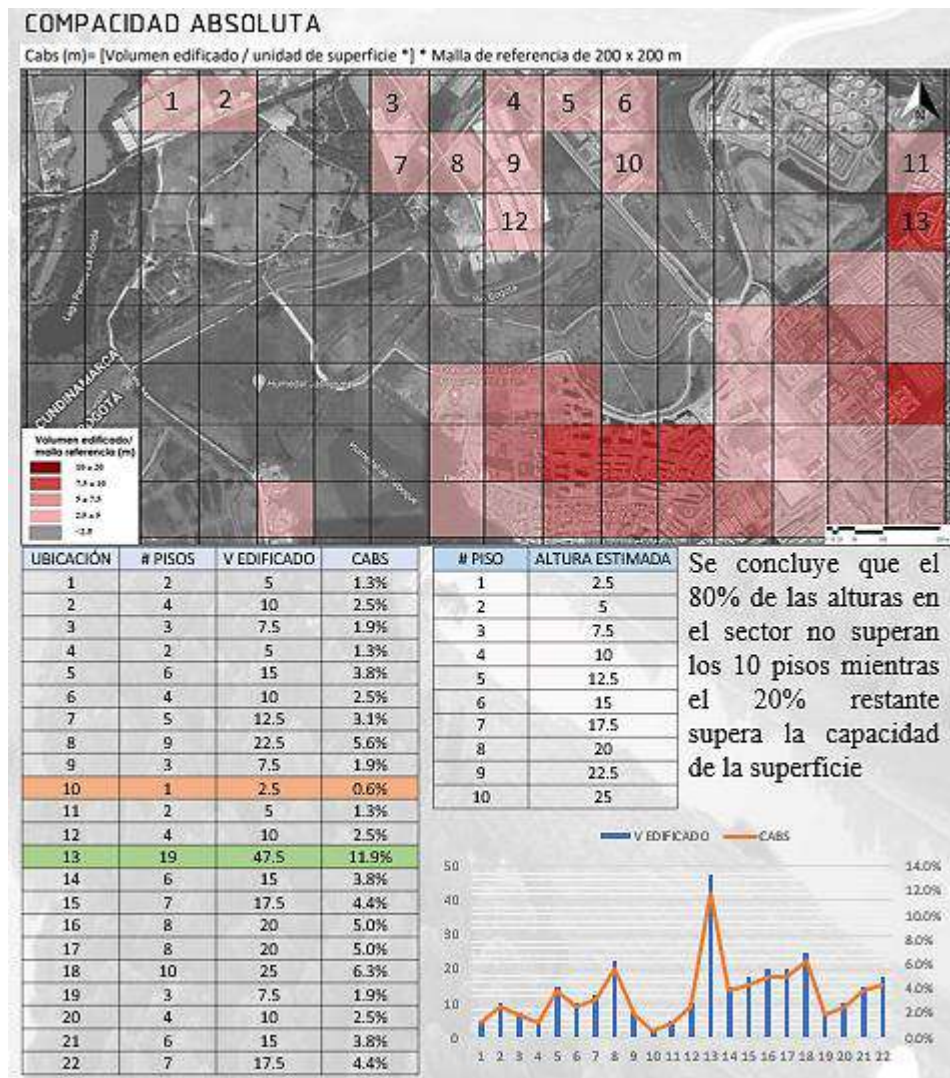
COMPACIDAD ABSOLUTA

Cabs (m)= [Volumen edificado / unidad de superficie *] * Malla de referencia de 200 x 200 m

1 2 3 4 5 6 7 8 9 10 11 12 13

N

CUNDINAMARCA BOGOTÁ

Humedal

Volumen edificado/ malla referencia (m)
10 a 20
7,5 a 10
5 a 7,5
2,5 a 5
<2,5

| UBICACIÓN | # PISOS | V EDIFICADO | CABS |
|---|---|---|---|
| 1 | 2 | 5 | 1.3% |
| 2 | 4 | 10 | 2.5% |
| 3 | 3 | 7.5 | 1.9% |
| 4 | 2 | 5 | 1.3% |
| 5 | 6 | 15 | 3.8% |
| 6 | 4 | 10 | 2.5% |
| 7 | 5 | 12.5 | 3.1% |
| 8 | 9 | 22.5 | 5.6% |
| 9 | 3 | 7.5 | 1.9% |
| 10 | 1 | 2.5 | 0.6% |
| 11 | 2 | 5 | 1.3% |
| 12 | 4 | 10 | 2.5% |
| 13 | 19 | 47.5 | 11.9% |
| 14 | 6 | 15 | 3.8% |
| 15 | 7 | 17.5 | 4.4% |
| 16 | 8 | 20 | 5.0% |
| 17 | 8 | 20 | 5.0% |
| 18 | 10 | 25 | 6.3% |
| 19 | 3 | 7.5 | 1.9% |
| 20 | 4 | 10 | 2.5% |
| 21 | 6 | 15 | 3.8% |
| 22 | 7 | 17.5 | 4.4% |

| # PISO | ALTURA ESTIMADA |
|---|---|
| 1 | 2.5 |
| 2 | 5 |
| 3 | 7.5 |
| 4 | 10 |
| 5 | 12.5 |
| 6 | 15 |
| 7 | 17.5 |
| 8 | 20 |
| 9 | 22.5 |
| 10 | 25 |

Se concluye que el 80% de las alturas en el sector no superan los 10 pisos mientras el 20% restante supera la capacidad de la superficie

V EDIFICADO CABS

50 40 30 20 10 0

14.0% 12.0% 10.0% 8.0% 6.0% 4.0% 2.0% 0.0%

1 2 3 4 5 6 7 8 9 10 11 12 13 14 15 16 17 18 19 20 21 22